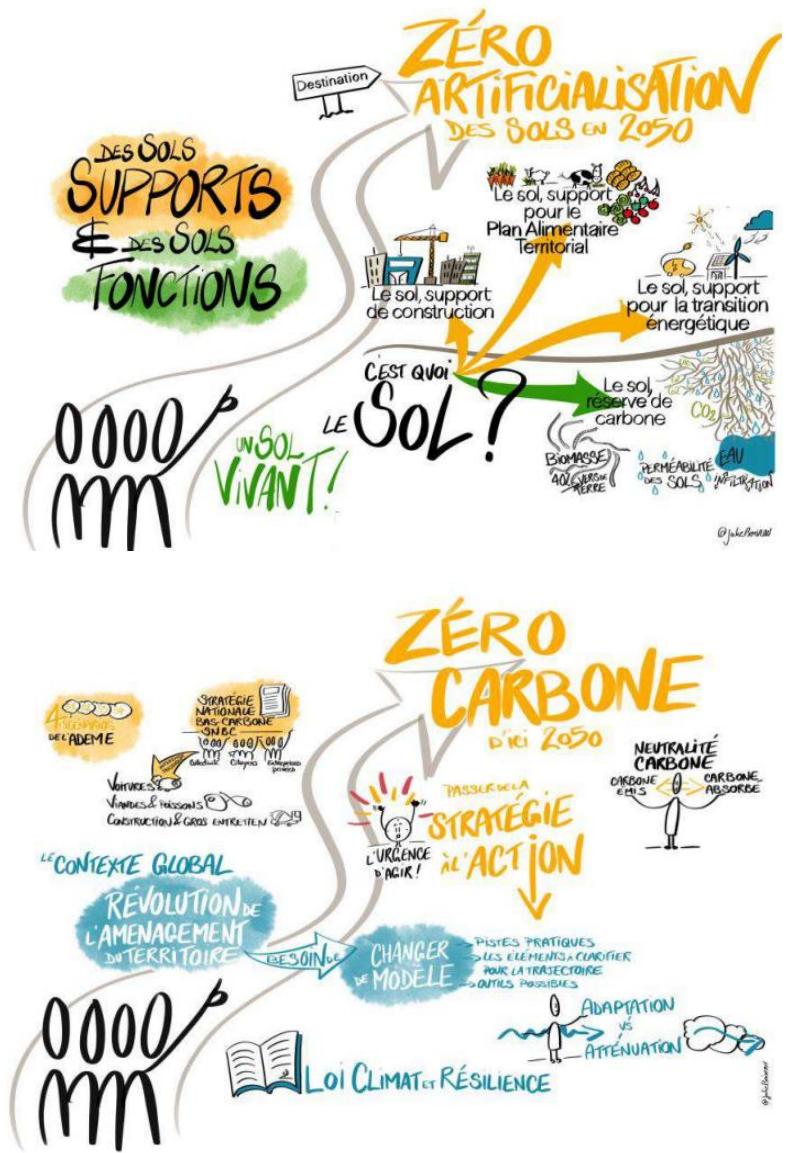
Destination

ZÉRO ARTIFICIALISATION DES SOLS EN 2050

DES SOLS SUPPORTS & DES SOLS FONCTIONS

Le sol, support pour le Plan Alimentaire Territorial

Le sol, support de construction

Le sol, support pour la transition énergétique

C'EST QUOI LE SOL?

Le sol, réserve de carbone

$CO_2$

BIOMASSE

40% VERS DE TERRE

PERMÉABILITÉ DES SOLS

EAU INFILTRATION

UN SOL VIVANT!

@JulieRoseMoll

ZÉRO CARBONE D'ICI 2050

4 SCÉNARIOS DE L'ADEME

STRATÉGIE NATIONALE BAS-CARBONE SNBC

Collectivités Citoyens Entreprises privées

VOITURES

VIANDES & POISSONS

CONSTRUCTION & GROS ENTRETIEN

NEUTRALITÉ CARBONE

CARBONE ÉMIS CARBONE ABSORBÉ

PASSER DE LA STRATÉGIE À L'ACTION

L'URGENCE D'AGIR!

LE CONTEXTE GLOBAL

RÉVOLUTION DE L'AMÉNAGEMENT DU TERRITOIRE

BESOIN DE

CHANGER DE MODÈLE

PISTES PRATIQUES
LES ÉLÉMENTS À CLARIFIER POUR LA TRAJECTOIRE
OUTILS POSSIBLES

ADAPTATION VS ATTÉNUATION

LOI CLIMAT ET RÉSILIENCE

@JulieRoseMoll